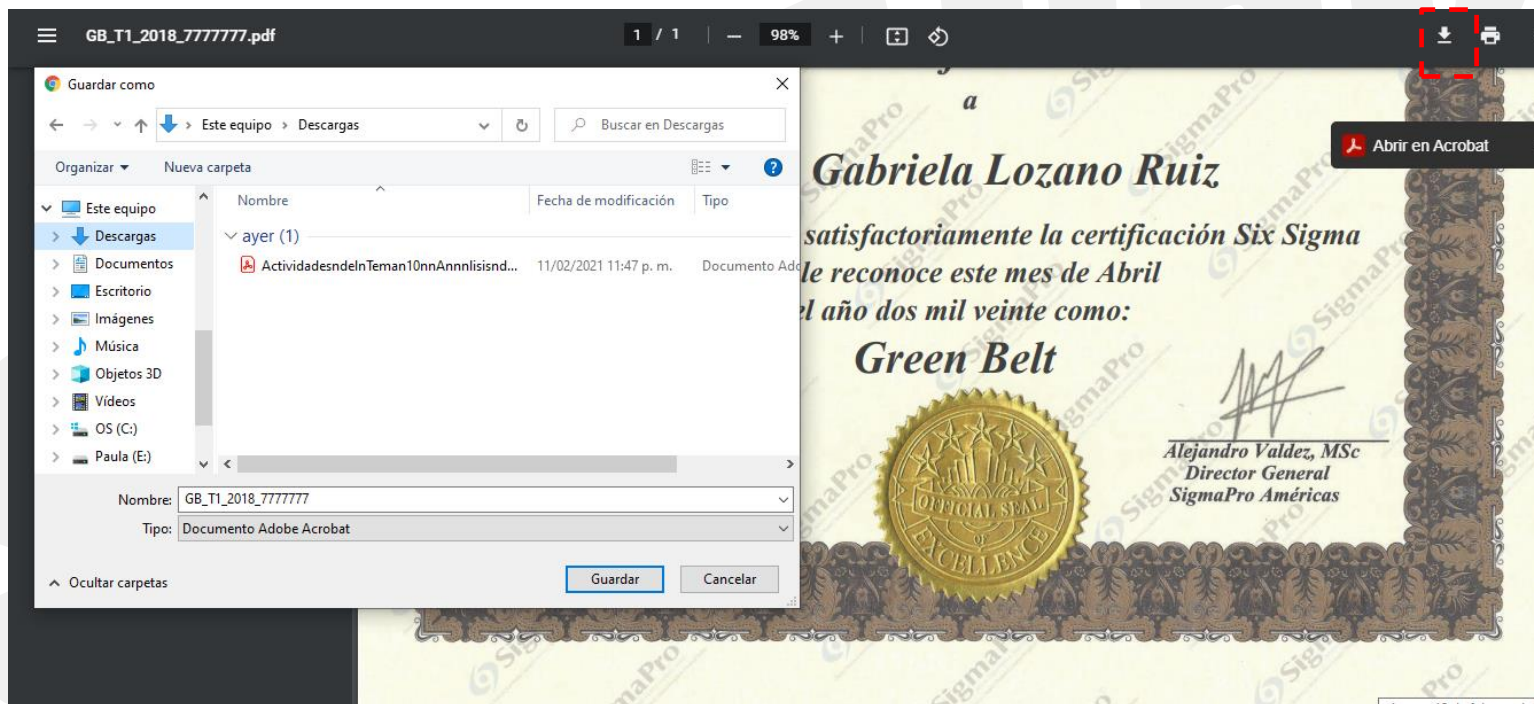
GB_T1_2018_7777777.pdf

1 / 1 — 98% +

Abrir en Acrobat

Guardar como

Este equipo > Descargas

Buscar en Descargas

Organizar ▾ Nueva carpeta

Este equipo
Descargas
Documentos
Escritorio
Imágenes
Música
Objetos 3D
Vídeos
OS (C:)
Paula (E:)

| Nombre | Fecha de modificación | Tipo |
|---|---|---|
| ayer (1) | | |
| ActividadesndelnTeman10nnAnnnlisisnd... | 11/02/2021 11:47 p. m. | Documento Ado |

Nombre: GB_T1_2018_7777777

Tipo: Documento Adobe Acrobat

Ocultar carpetas

Guardar Cancelar

a

Gabriela Lozano Ruiz

satisfactoriamente la certificación Six Sigma
le reconoce este mes de Abril
el año dos mil veinte como:

Green Belt

OFFICIAL SEAL OF EXCELLENCE

Alejandro Valdez, MSc
Director General
SigmaPro Américas

SigmaPro